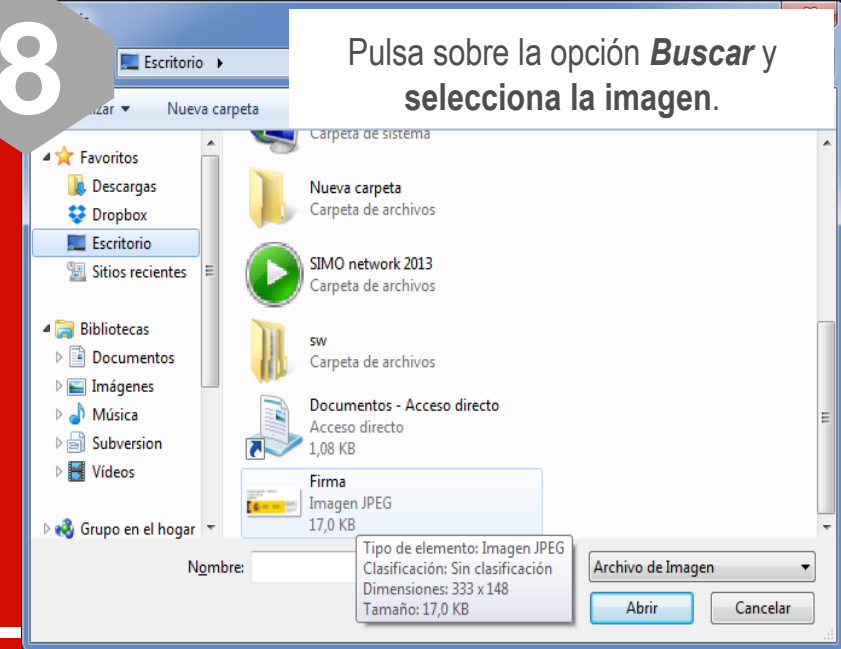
8

Escritorio ▸

Pulsa sobre la opción ***Buscar*** y **selecciona la imagen**.

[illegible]izar ▾ Nueva carpeta

Favoritos
Descargas
Dropbox
Escritorio
Sitios recientes

Bibliotecas
Documentos
Imágenes
Música
Subversion
Vídeos

Grupo en el hogar

Carpeta de sistema

Nueva carpeta
Carpeta de archivos

SIMO network 2013
Carpeta de archivos

sw
Carpeta de archivos

Documentos - Acceso directo
Acceso directo
1,08 KB

Firma
Imagen JPEG
17,0 KB

Tipo de elemento: Imagen JPEG
Clasificación: Sin clasificación
Dimensiones: 333 x 148
Tamaño: 17,0 KB

Nombre:

Archivo de Imagen

Abrir

Cancelar